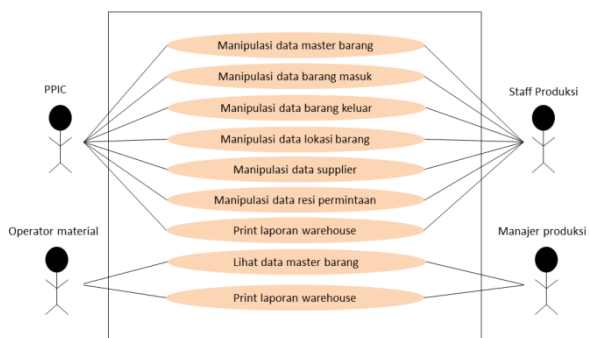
PPIC

Operator material

Manipulasi data master barang

Manipulasi data barang masuk

Manipulasi data barang keluar

Manipulasi data lokasi barang

Manipulasi data supplier

Manipulasi data resi permintaan

Print laporan warehouse

Lihat data master barang

Print laporan warehouse

Staff Produksi

Manajer produksi